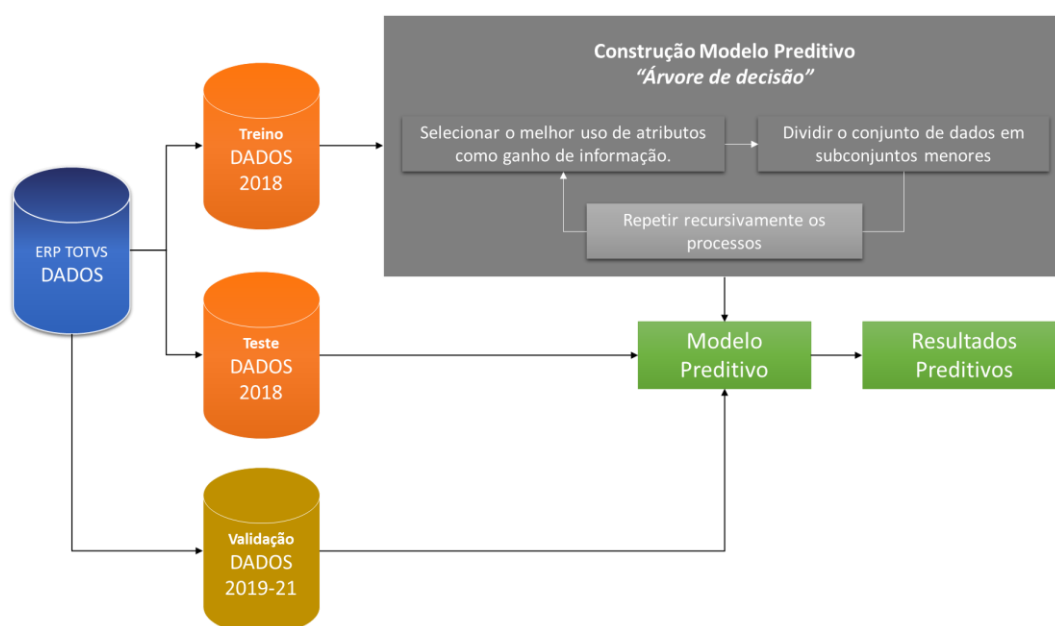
Construção Modelo Preditivo
"Árvore de decisão"

Selecionar o melhor uso de atributos como ganho de informação.

Dividir o conjunto de dados em subconjuntos menores

Repetir recursivamente os processos

ERP TOTVS
DADOS

Treino
DADOS
2018

Teste
DADOS
2018

Validação
DADOS
2019-21

Modelo Preditivo

Resultados Preditivos